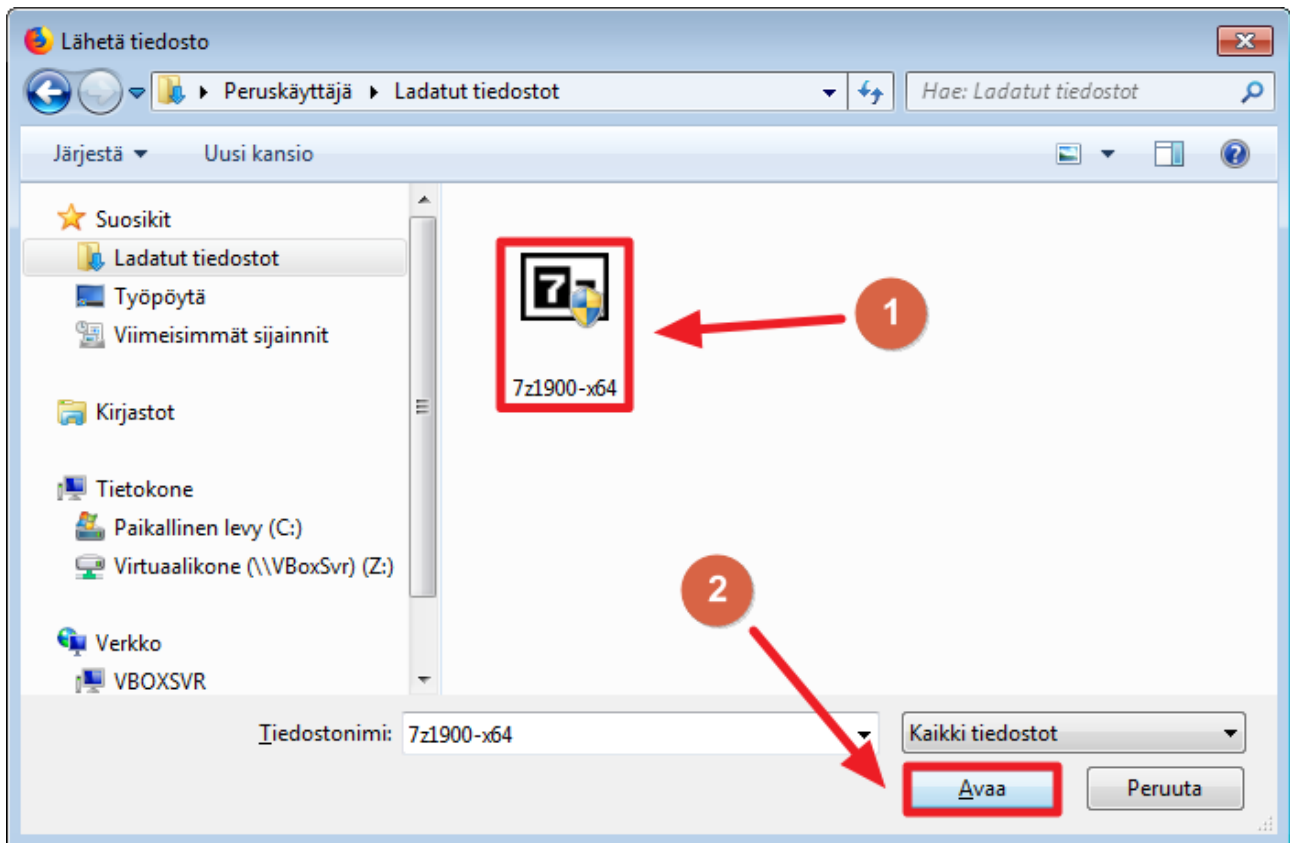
Lähetä tiedosto

Peruskäyttäjä ▸ Ladatut tiedostot

Hae: Ladatut tiedostot

Järjestä ▾ Uusi kansio

Suosikit
Ladatut tiedostot
Työpöytä
Viimeisimmät sijainnit

Kirjastot

Tietokone
Paikallinen levy (C:)
Virtuaalikone (\\VBoxSvr) (Z:)

Verkko
VBOXSVR

7z1900-x64

1

2

Tiedostonimi: 7z1900-x64

Kaikki tiedostot

Avaa

Peruuta